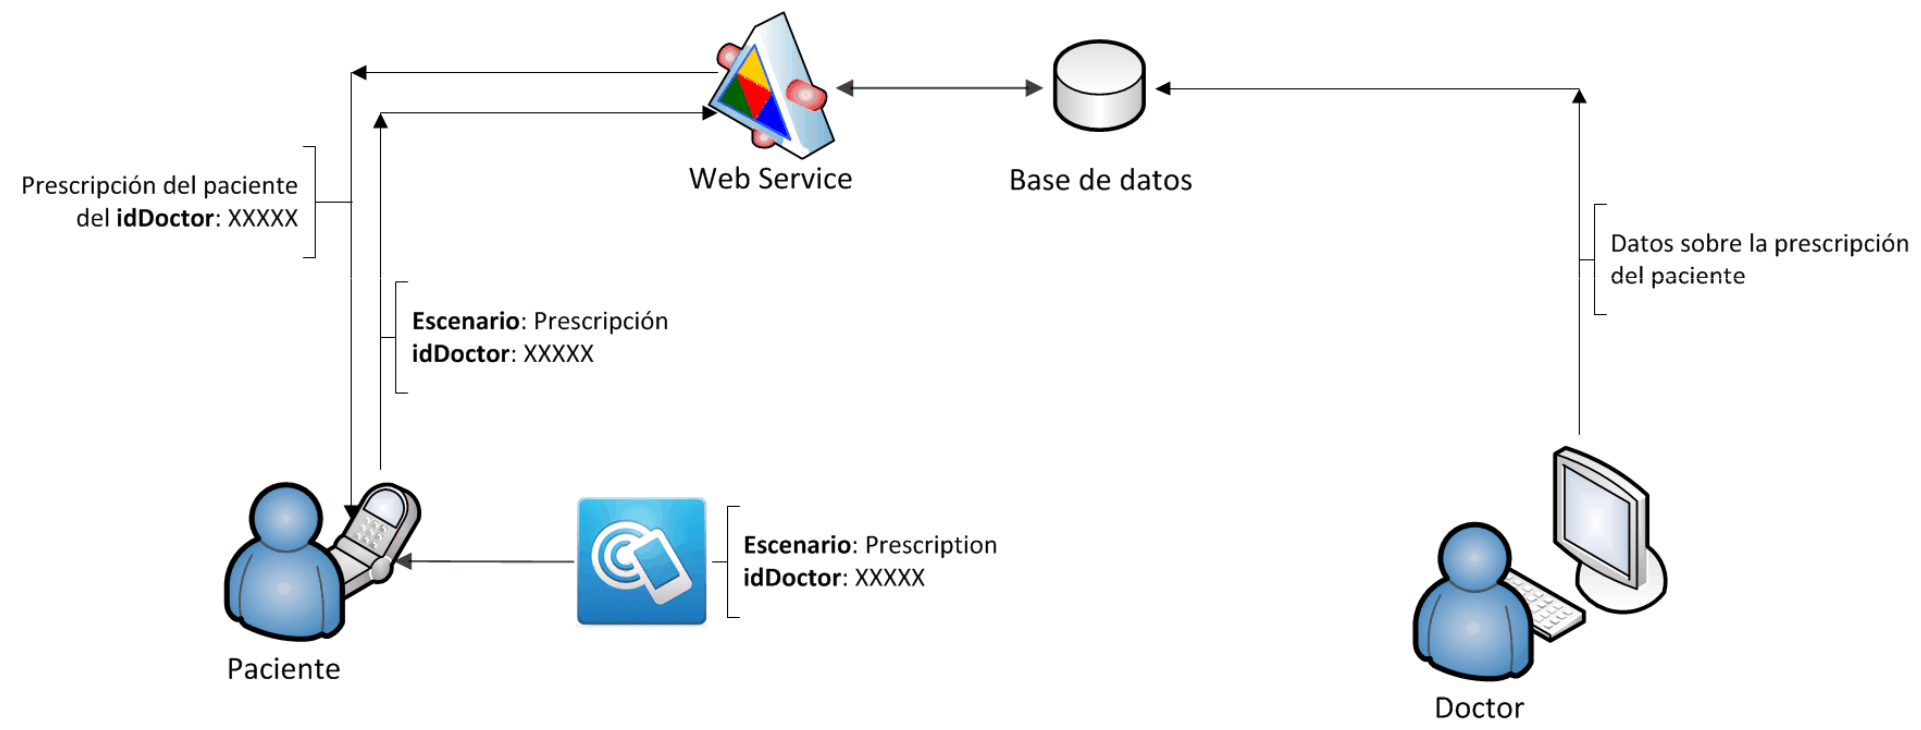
Web Service

Base de datos

Prescripción del paciente del **idDoctor**: XXXXX

Datos sobre la prescripción del paciente

**Escenario**: Prescripción
**idDoctor**: XXXXX

**Escenario**: Prescription
**idDoctor**: XXXXX

Paciente

Doctor